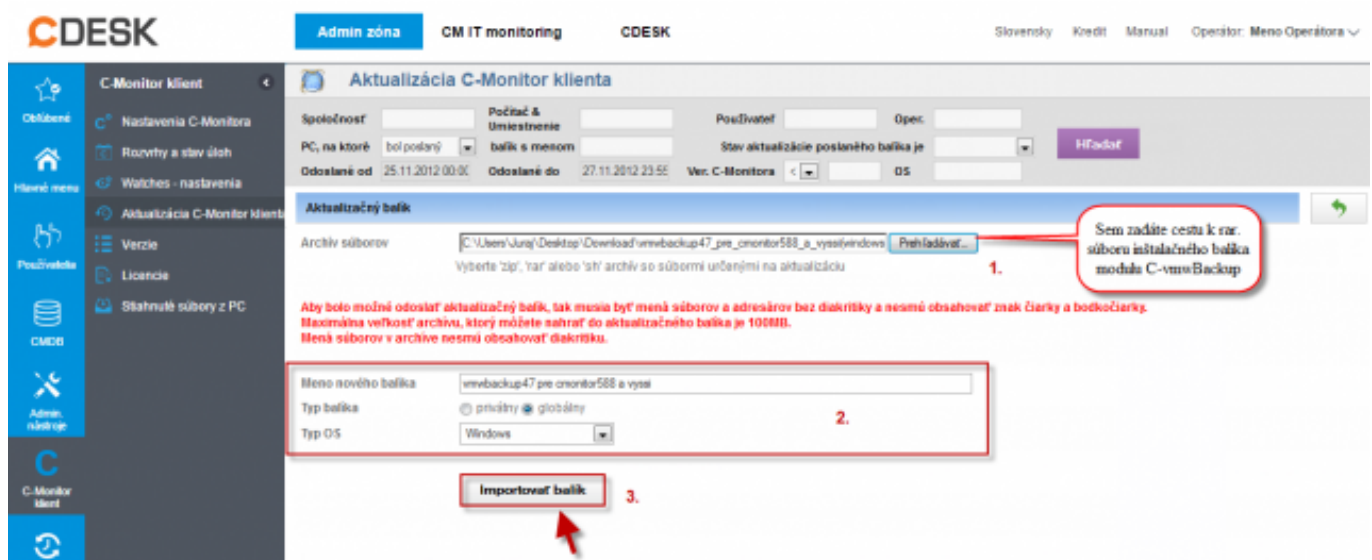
CDESK

Admin zóna CM IT monitoring CDESK

Slovensky Kredit Manual Operátor: Meno Operátora

Obľúbené
Hlavné menu
Používatelia
CMDB
Admin. nástroje
C-Monitor klient

C-Monitor klient
Nastavenia C-Monitora
Rozvrhy a stav úloh
Watches - nastavenia
Aktualizácia C-Monitor klienta
Verzie
Licencie
Stiahnuté súbory z PC

Aktualizácia C-Monitor klienta

Spoločnosť
Počítač & Umiestnenie
Používateľ
Oper.
PC, na ktoré bol poslaný
balík s menom
Stav aktualizácie poslaného balíka je
Hľadať
Odoslané od 25.11.2012 00:00
Odoslané do 27.11.2012 23:59
Ver. C-Monitora
OS

Aktualizačný balík

Archív súborov C:\Users\Juraj\Desktop\Download\vmwbackup47_pre_cmonitor588_a_vyssi\windows Prehľadávať...
Vyberte 'zip', 'rar' alebo 'sh' archív so súbormi určenými na aktualizáciu

1.

Sem zadáte cestu k rar. súboru inštalačného balíka modulu C-vmwBackup

Aby bolo možné odosielať aktualizačný balík, tak musia byť mená súborov a adresárov bez diakritiky a nesmú obsahovať znak čiarky a bodkočiarky.
Maximálna veľkosť archívu, ktorý môžete nahrať do aktualizačného balíka je 100MB.
Mená súborov v archíve nesmú obsahovať diakritiku.

Meno nového balíka vmwbackup47 pre cmonitor588 a vyssi
Typ balíka privátny globálny
Typ OS Windows

2.

Importovať balík

3.